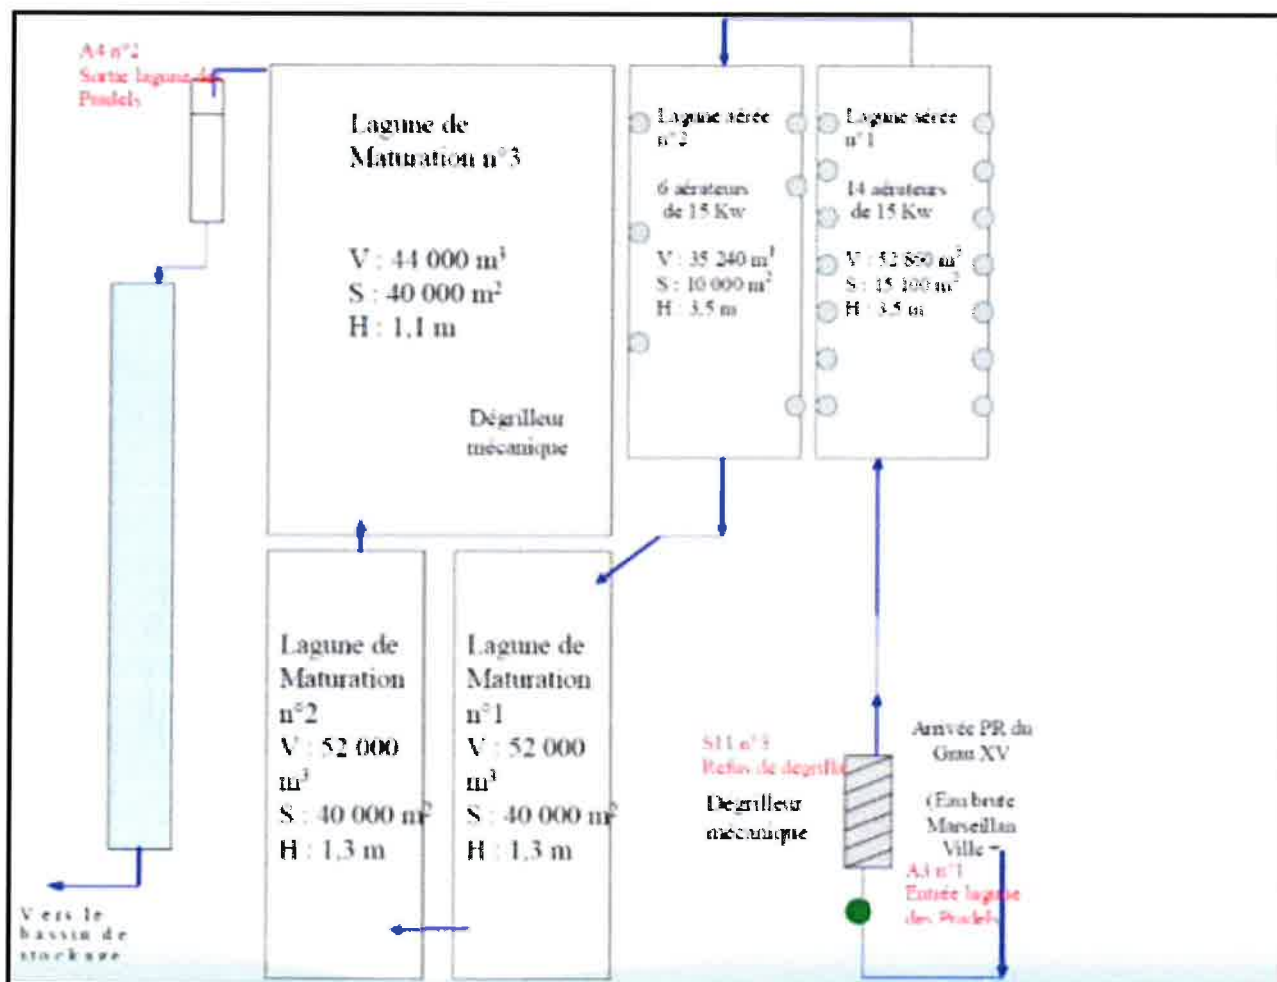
A4 n°2
Sortie lagune de Pradels

Lagune de Maturation n°3

V : 44 000 m$^3$
S : 40 000 m$^2$
H : 1,1 m

Dégrilleur mécanique

Lagune aérée n°2

6 aérateurs de 15 Kw

V : 35 240 m$^3$
S : 10 000 m$^2$
H : 3,5 m

Lagune aérée n°1

14 aérateurs de 15 Kw

V : 52 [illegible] m$^3$
S : 15 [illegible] m$^2$
H : 3,5 m

Lagune de Maturation n°2
V : 52 000 m$^3$
S : 40 000 m$^2$
H : 1,3 m

Lagune de Maturation n°1
V : 52 000 m$^3$
S : 40 000 m$^2$
H : 1,3 m

S11 n°3
Refus de dégrille

Dégrilleur mécanique

Arrivée PR du Grau XV

(Eau brute Marseillan Ville –

A3 n°1
Entrée lagune des Pradels

Vers le bassin de stockage